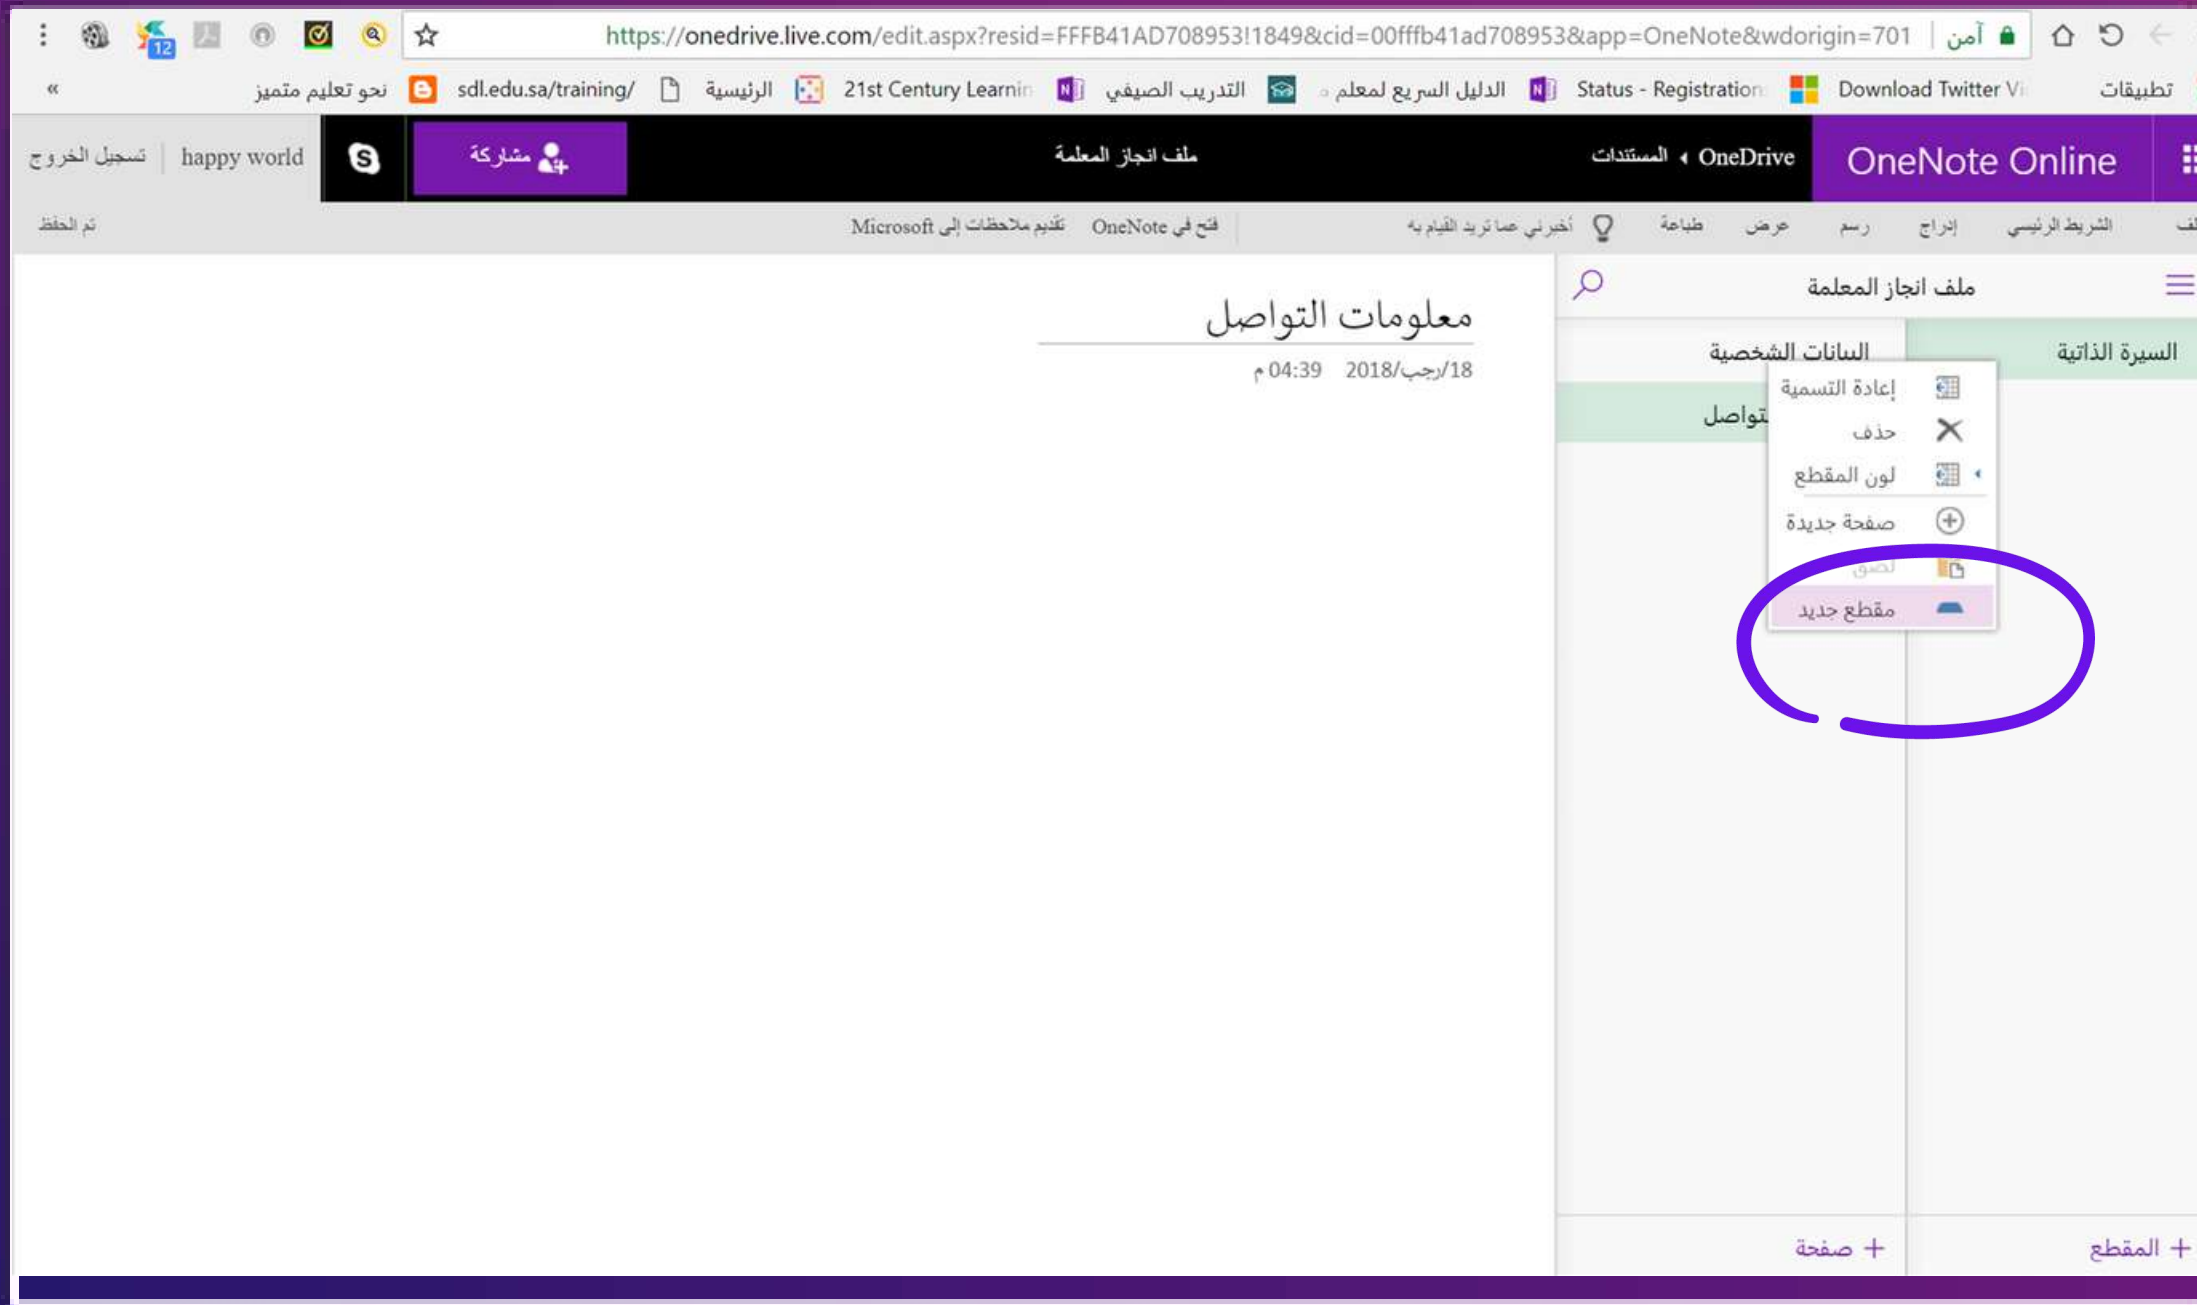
آمن https://onedrive.live.com/edit.aspx?resid=FFFB41AD708953!1849&cid=00fffb41ad708953&app=OneNote&wdorigin=701

تطبيقات Download Twitter Vi Status - Registration الدليل السريع لمعلم التدريب الصيفي 21st Century Learnin الرئيسية sdl.edu.sa/training/ نحو تعليم متميز »

OneNote Online OneDrive ◂ المستندات ملف انجاز المعلمة مشاركة happy world تسجيل الخروج

ملف الشريط الرئيسي إدراج رسم عرض طباعة أخبرني عما تريد القيام به فتح في OneNote تقديم ملاحظات إلى Microsoft تم الحفظ

ملف انجاز المعلمة

السيرة الذاتية

البيانات الشخصية

تواصل

إعادة التسمية
حذف
لون المقطع
صفحة جديدة
لصق
مقطع جديد

معلومات التواصل
18/رجب/2018 04:39 م

+ المقطع
+ صفحة